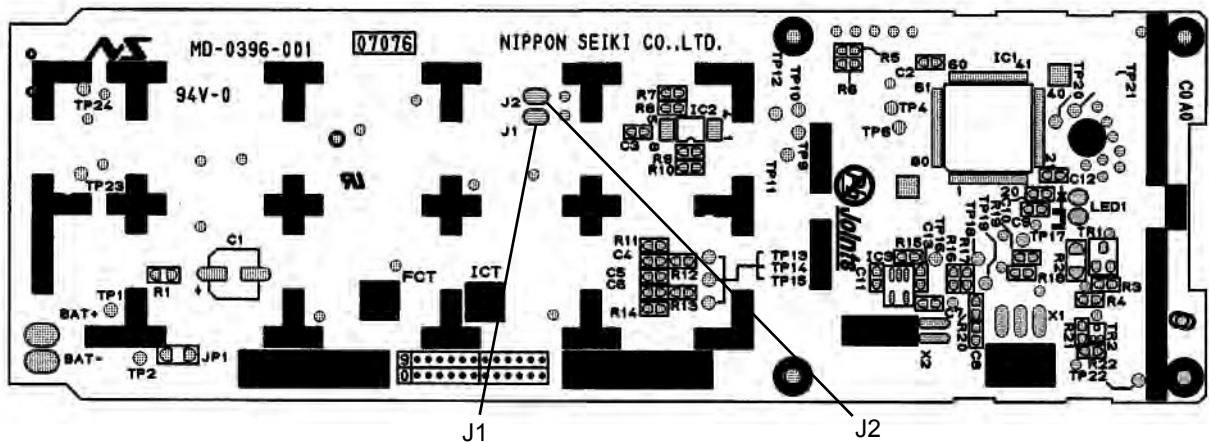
MD-0396-001
07076
NIPPON SEIKI CO.,LTD.
94V-0
TP24
TP23
TP12
TP10
TP9
TP11
J2
J1
R7
R8
IC2
C3
R9
R10
R5
R6
C2
61
60
IC1
41
40
TP20
TP21
TP4
TP6
80
1
20
21
C12
LED1
TP17
TP18
TP19
C9
C10
C13
TP16
R15
R17
IC3
C11
R16
TR1
R2
R3
R4
X1
X2
R20
C8
R21
TR2
R22
TP22
COA0
C1
R1
TP1
BAT+
BAT-
TP2
JP1
FCT
ICT
R11
C4
C5
C6
R12
R13
R14
TP13
TP14
TP15
Johnson
J1
J2